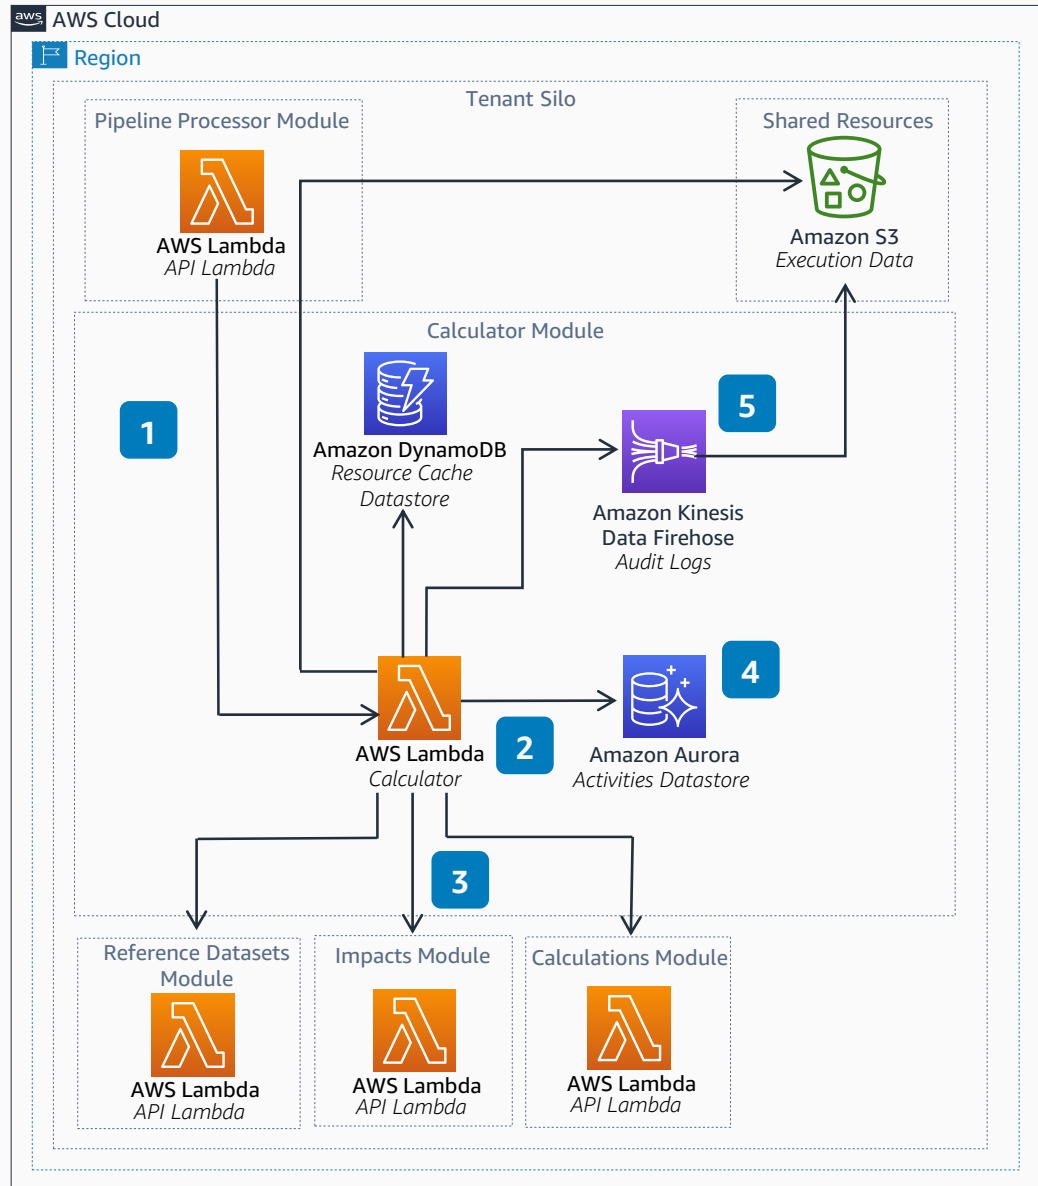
aws AWS Cloud

Region

Tenant Silo

Pipeline Processor Module

AWS Lambda
API Lambda

Shared Resources

Amazon S3
Execution Data

Calculator Module

1

Amazon DynamoDB
Resource Cache Datastore

5

Amazon Kinesis Data Firehose
Audit Logs

4

AWS Lambda
Calculator

2

Amazon Aurora
Activities Datastore

3

Reference Datasets Module

AWS Lambda
API Lambda

Impacts Module

AWS Lambda
API Lambda

Calculations Module

AWS Lambda
API Lambda